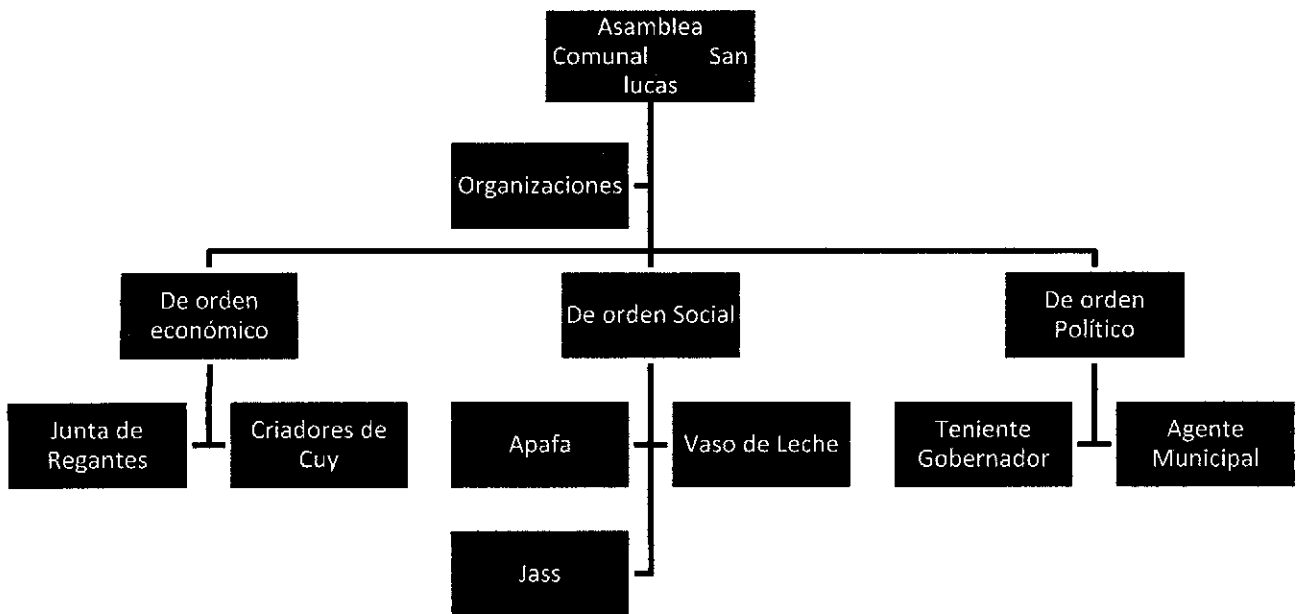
Asamblea Comunal San lucas

Organizaciones

De orden económico

De orden Social

De orden Político

Junta de Regantes

Criadores de Cuy

Apafa

Vaso de Leche

Jass

Teniente Gobernador

Agente Municipal